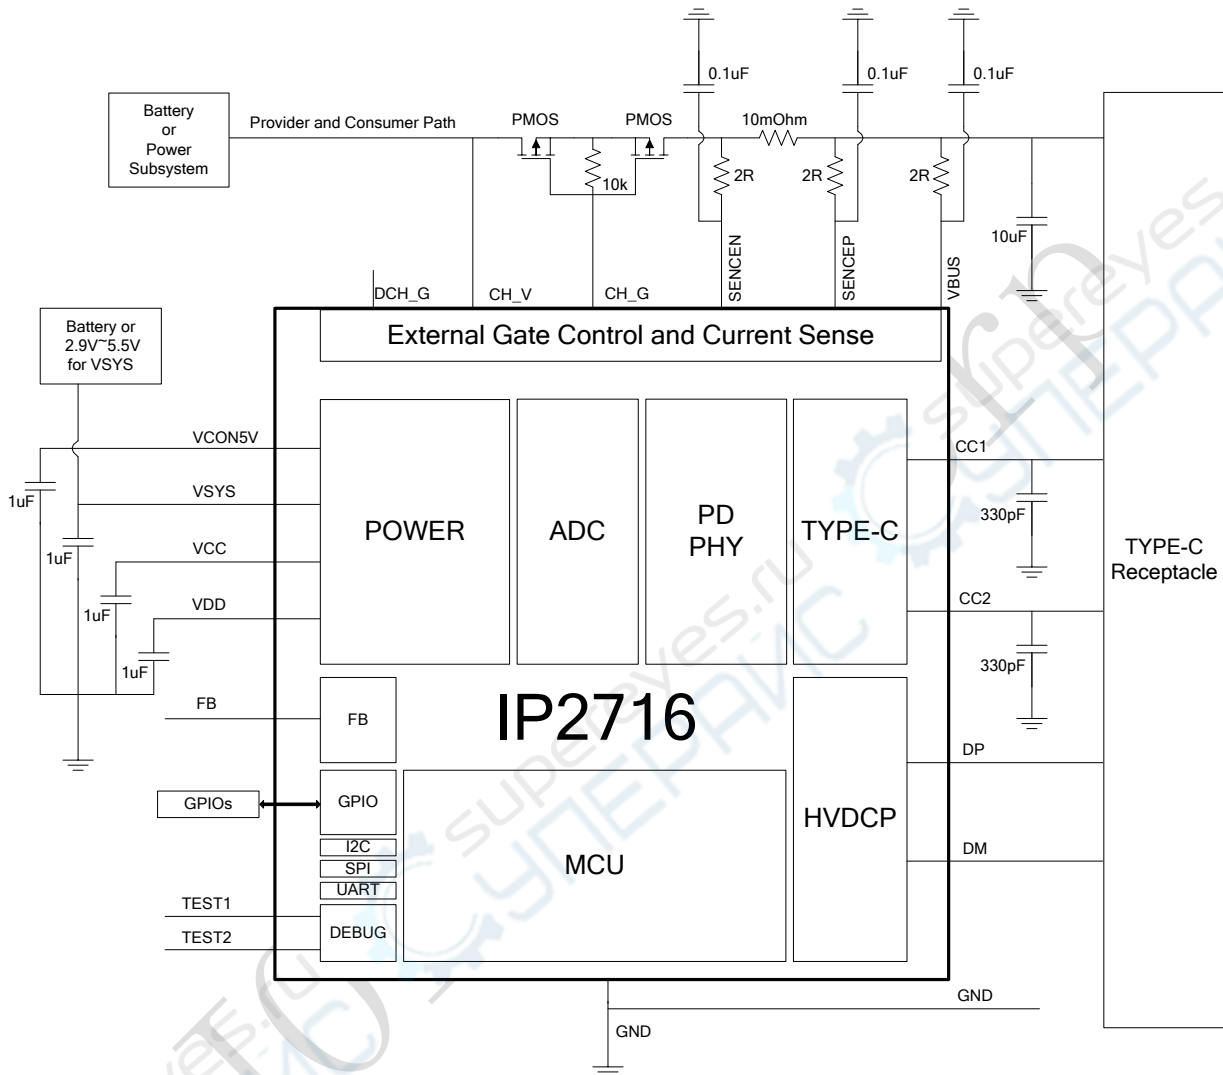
Battery or Power Subsystem

Provider and Consumer Path

PMOS

PMOS

10k

0.1uF

0.1uF

0.1uF

10mOhm

2R

2R

2R

10uF

DCH_G

CH_V

CH_G

SENCEN

SENCEP

VBUS

Battery or 2.9V~5.5V for VSYS

External Gate Control and Current Sense

VCON5V

VSYS

VCC

VDD

1uF

1uF

1uF

1uF

POWER

ADC

PD PHY

TYPE-C

CC1

330pF

CC2

330pF

TYPE-C Receptacle

FB

FB

IP2716

GPIOs

GPIO

I2C

SPI

UART

MCU

HVDCP

DP

DM

TEST1

TEST2

DEBUG

GND

GND

superpeyes.ru

superpeyes.ru

superpeyes

superpeyes